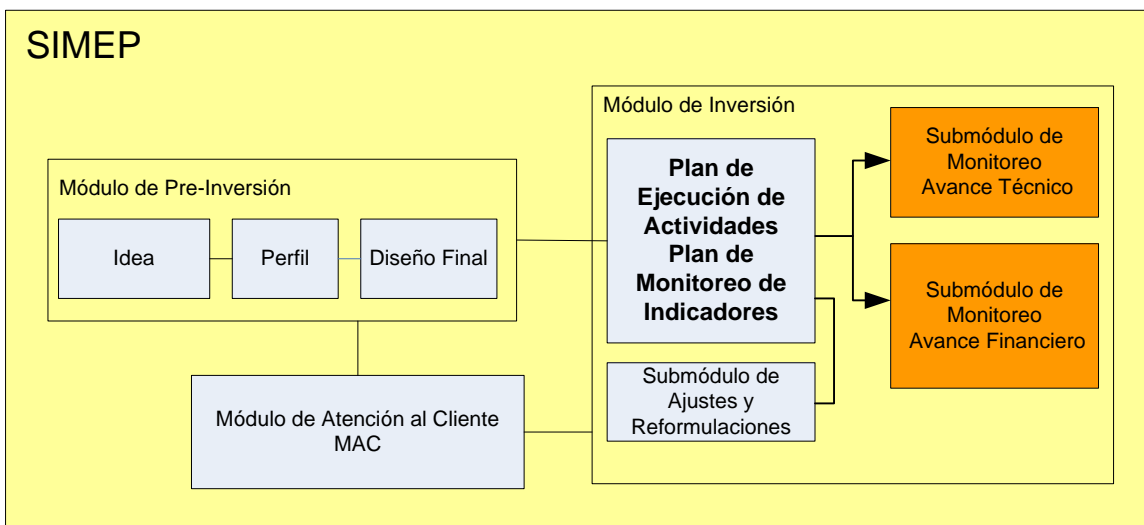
SIMEP

Módulo de Pre-Inversión

Idea

Perfil

Diseño Final

Módulo de Inversión

Plan de Ejecución de Actividades Plan de Monitoreo de Indicadores

Submódulo de Monitoreo Avance Técnico

Submódulo de Monitoreo Avance Financiero

Submódulo de Ajustes y Reformulaciones

Módulo de Atención al Cliente MAC